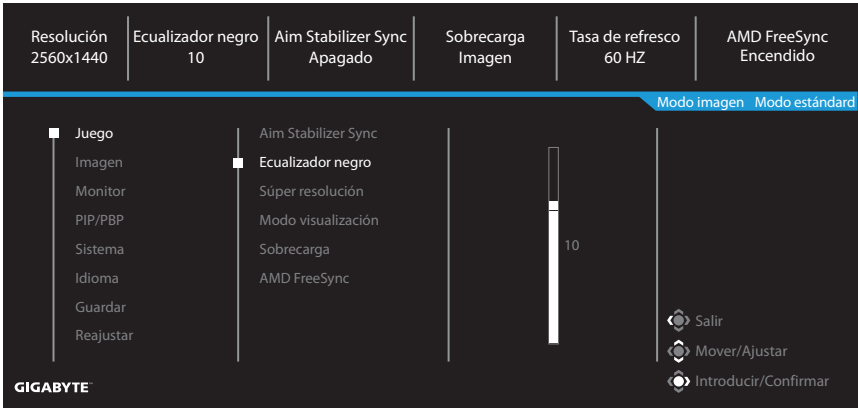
| Resolución 2560x1440 | Ecualizador negro 10 | Aim Stabilizer Sync Apagado | Sobrecarga Imagen | Tasa de refresco 60 HZ | AMD FreeSync Encendido |
|---|---|---|---|---|---|

Modo imagen Modo estándar

Juego
Imagen
Monitor
PIP/PBP
Sistema
Idioma
Guardar
Reajustar

Aim Stabilizer Sync
Ecualizador negro
Súper resolución
Modo visualización
Sobrecarga
AMD FreeSync

10

Salir
Mover/Ajustar
Introducir/Confirmar

GIGABYTE